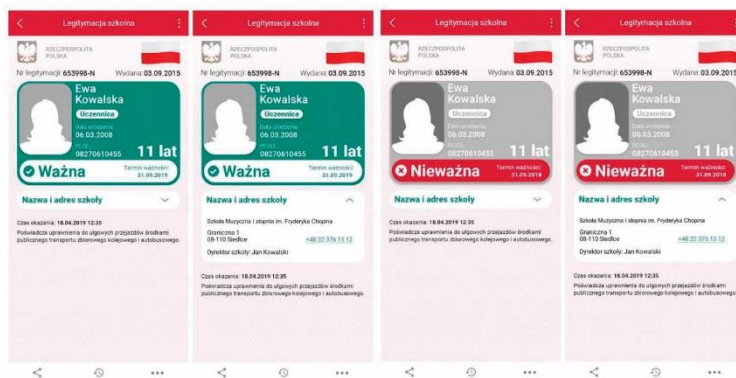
Legitymacja szkolna

RZECZPOSPOLITA POLSKA

Nr legitymacji: 653998-N Wydana 03.09.2015

Ewa Kowalska

Uczennica

Data urodzenia 06.03.2008

PESEL 08270610455

11 lat

Ważna

Termin ważności 31.09.2018

Nazwa i adres szkoły

Czas okazania: 18.04.2019 12:35

Poświadcza uprawnienia do ulgowych przejazdów środkami publicznego transportu zbiorowego kolejowego i autobusowego.

Legitymacja szkolna

RZECZPOSPOLITA POLSKA

Nr legitymacji: 653998-N Wydana 03.09.2015

Ewa Kowalska

Uczennica

Data urodzenia 06.03.2008

PESEL 08270610455

11 lat

Ważna

Termin ważności 31.09.2018

Nazwa i adres szkoły

Szkoła Muzyczna I stopnia im. Fryderyka Chopina

Graniczna 1
08-110 Siedlce

+48 22 375 13 12

Dyrektor szkoły: Jan Kowalski

Czas okazania: 18.04.2019 12:35

Poświadcza uprawnienia do ulgowych przejazdów środkami publicznego transportu zbiorowego kolejowego i autobusowego.

Legitymacja szkolna

RZECZPOSPOLITA POLSKA

Nr legitymacji: 653998-N Wydana 03.09.2015

Ewa Kowalska

Uczennica

Data urodzenia 06.03.2008

PESEL 08270610455

Nieważna

Termin ważności 31.09.2018

Nazwa i adres szkoły

Czas okazania: 18.04.2019 12:35

Poświadcza uprawnienia do ulgowych przejazdów środkami publicznego transportu zbiorowego kolejowego i autobusowego.

Legitymacja szkolna

RZECZPOSPOLITA POLSKA

Nr legitymacji: 653998-N Wydana 03.09.2015

Ewa Kowalska

Uczennica

Data urodzenia 06.03.2008

PESEL 08270610455

11 lat

Nieważna

Termin ważności 31.09.2018

Nazwa i adres szkoły

Szkoła Muzyczna I stopnia im. Fryderyka Chopina

Graniczna 1
08-110 Siedlce

+48 22 375 13 12

Dyrektor szkoły: Jan Kowalski

Czas okazania: 18.04.2019 12:35

Poświadcza uprawnienia do ulgowych przejazdów środkami publicznego transportu zbiorowego kolejowego i autobusowego.